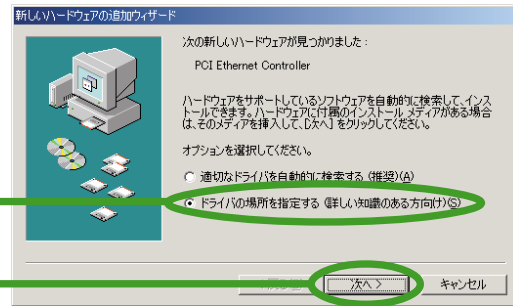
新しいハードウェアの追加ウィザード

次の新しいハードウェアが見つかりました：

PCI Ethernet Controller

ハードウェアをサポートしているソフトウェアを自動的に検索して、インストールできます。ハードウェアに付属のインストール メディアがある場合は、そのメディアを挿入して、[次へ] をクリックしてください。

オプションを選択してください。

適切なドライバを自動的に検索する (推奨)(A)

ドライバの場所を指定する (詳しい知識のある方向け)(S)

< 戻る(B)

次へ >

キャンセル